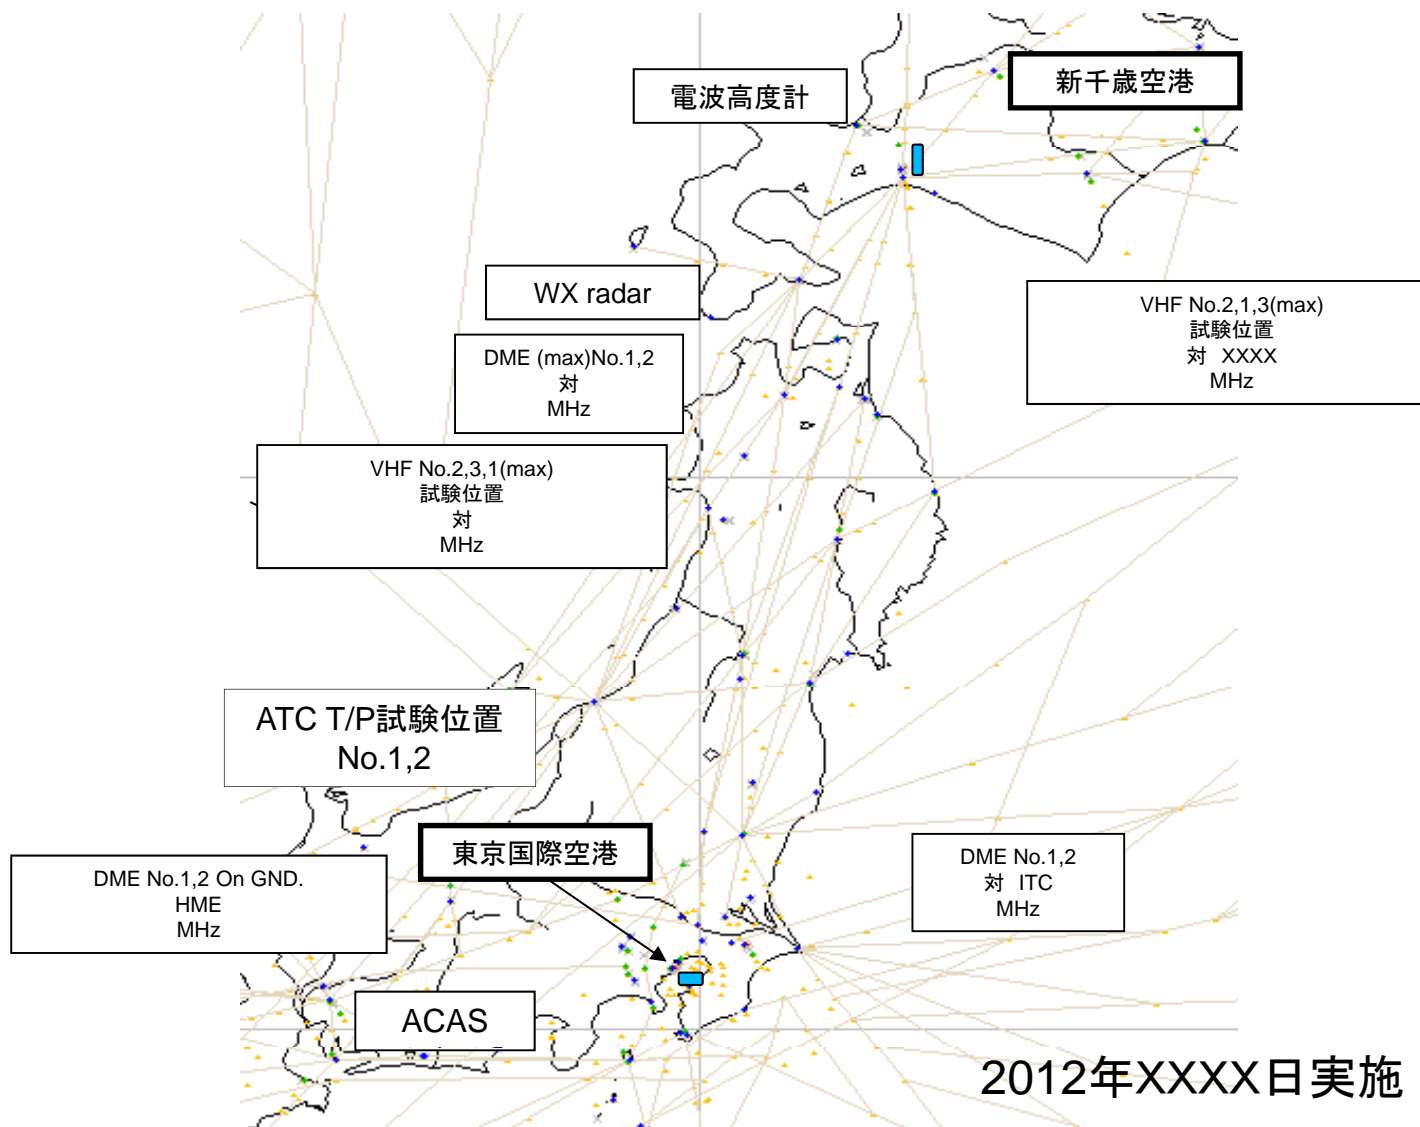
電波高度計

新千歳空港

WX radar

VHF No.2,1,3(max)
試験位置
対 XXXX
MHz

DME (max)No.1,2
対
MHz

VHF No.2,3,1(max)
試験位置
対
MHz

ATC T/P試験位置
No.1,2

東京国際空港

DME No.1,2 On GND.
HME
MHz

DME No.1,2
対 ITC
MHz

ACAS

2012年XXXX日実施